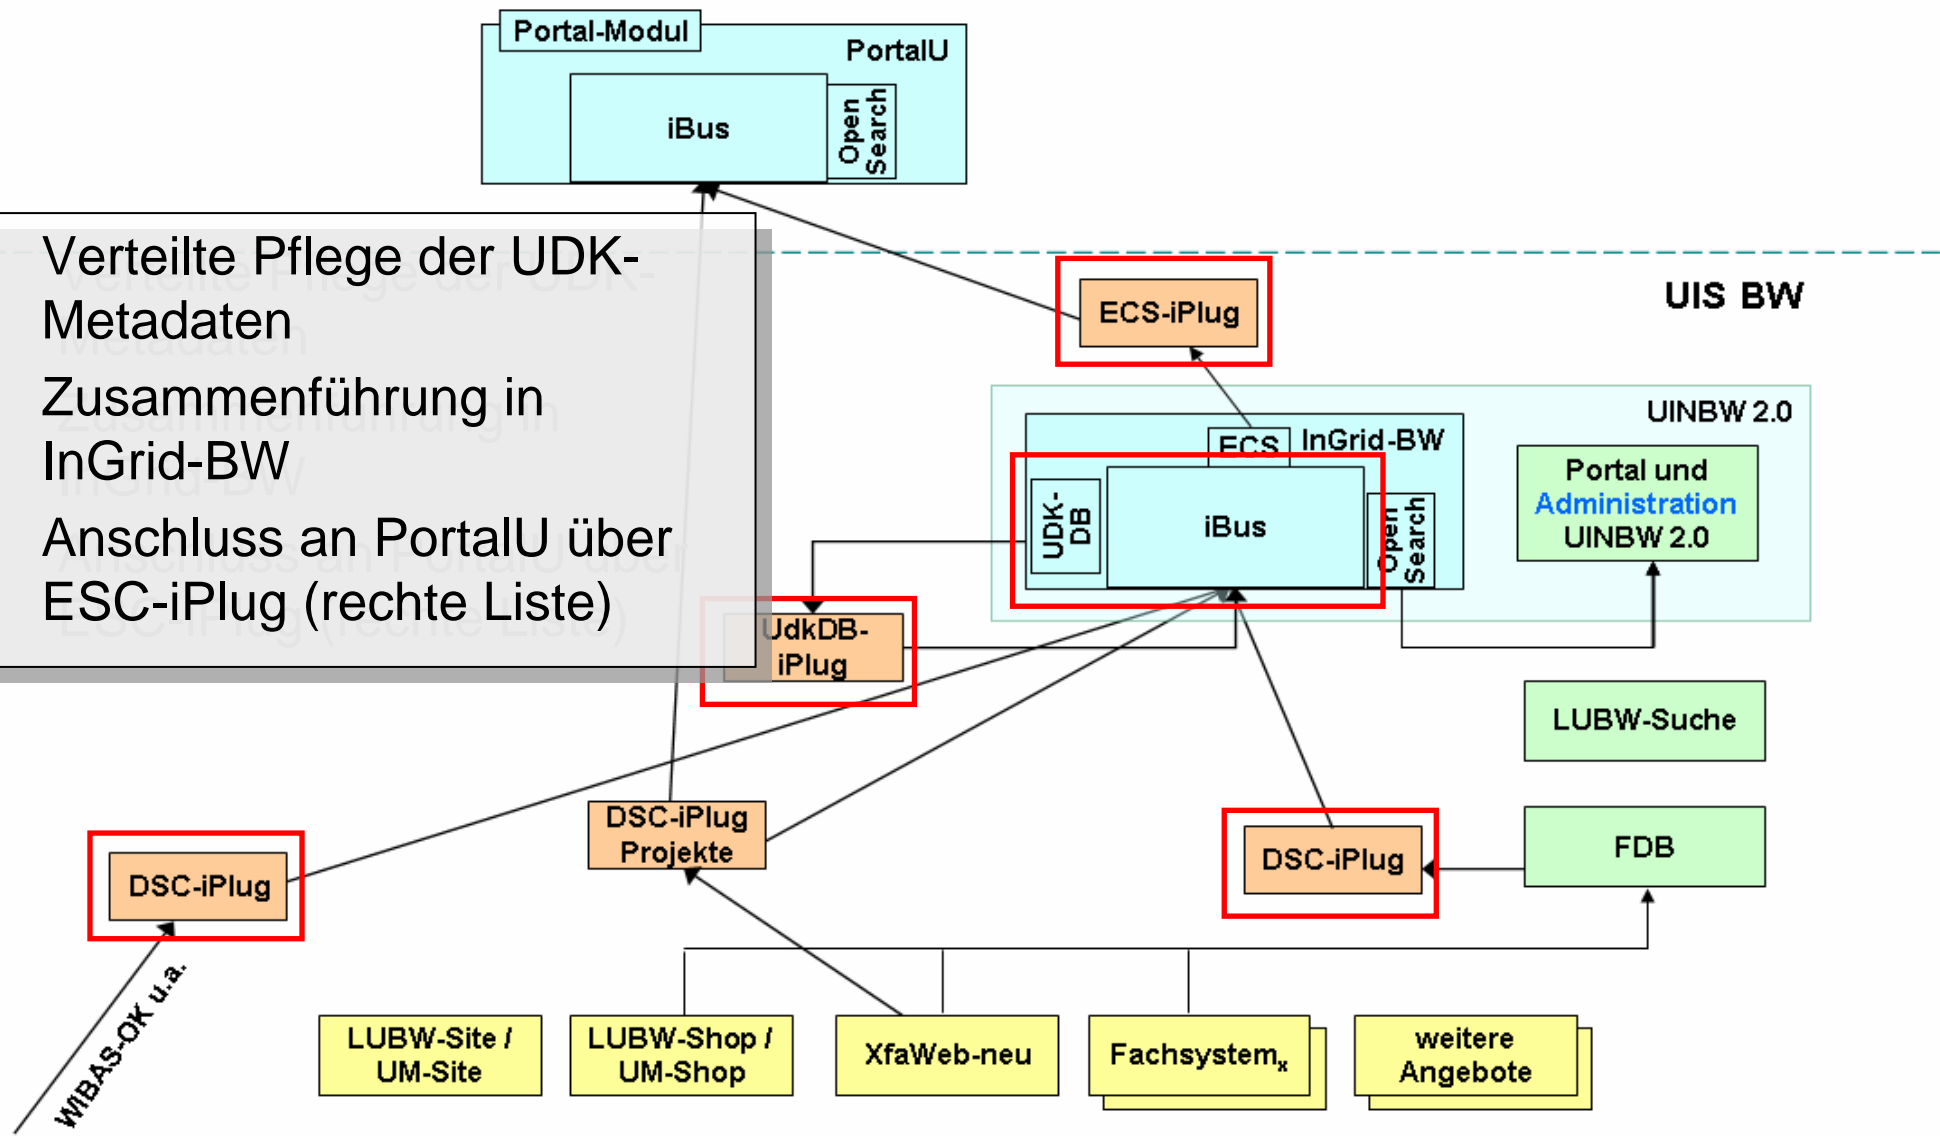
Portal-Modul

PortalU

iBus

Open Search

Verteilte Pflege der UDK-Metadaten

Zusammenführung in InGrid-BW

Anschluss an PortalU über ESC-iPlug (rechte Liste)

UIS BW

ECS-iPlug

UINBW 2.0

ECS

InGrid-BW

UDK-DB

iBus

Open Search

Portal und Administration UINBW 2.0

UdkDB-iPlug

LUBW-Suche

DSC-iPlug Projekte

DSC-iPlug

FDB

DSC-iPlug

WIBAS-OK u.a.

LUBW-Site / UM-Site

LUBW-Shop / UM-Shop

XfaWeb-neu

Fachsystem$_x$

weitere Angebote